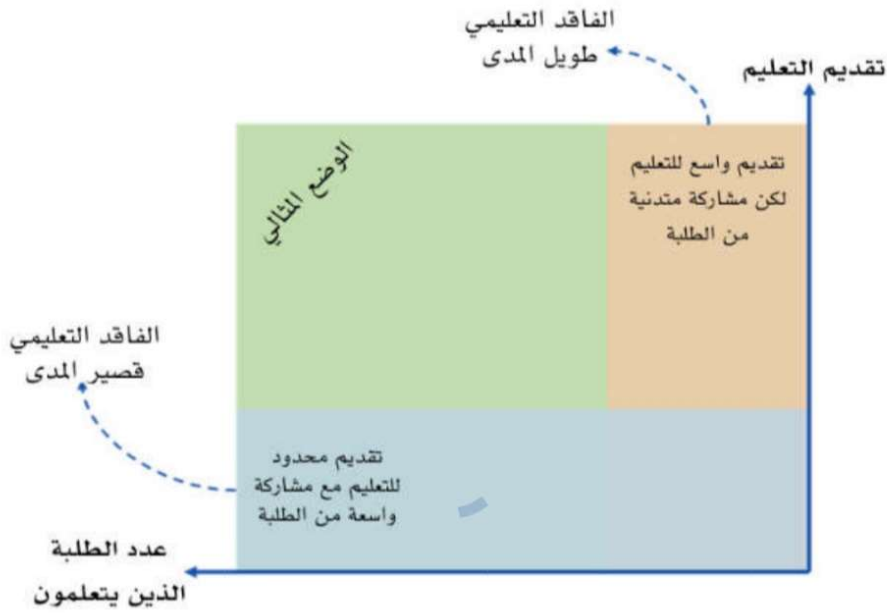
الفاقد التعليمي
طويل المدى

تقديم التعليم

الوضع المثالي

تقديم واسع للتعليم لكن مشاركة متدنية من الطلبة

الفاقد التعليمي
قصير المدى

تقديم محدود للتعليم مع مشاركة واسعة من الطلبة

عدد الطلبة
الذين يتعلمون